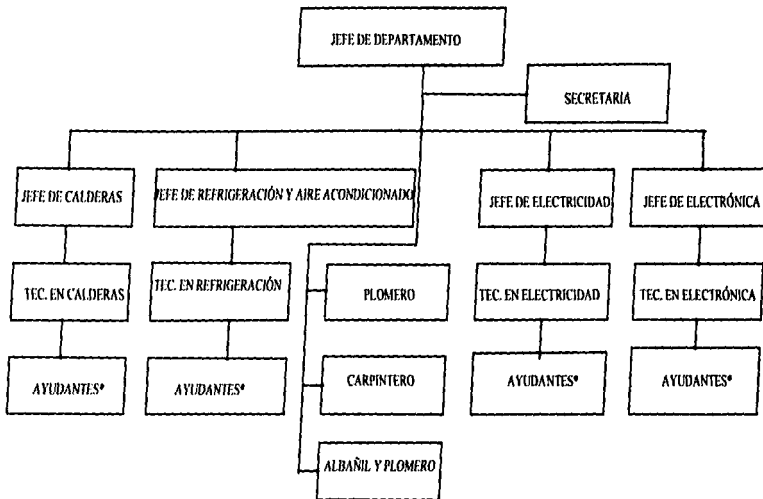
JEFE DE DEPARTAMENTO

SECRETARIA

JEFE DE CALDERAS

JEFE DE REFRIGERACIÓN Y AIRE ACONDICIONADO

JEFE DE ELECTRICIDAD

JEFE DE ELECTRÓNICA

TEC. EN CALDERAS

TEC. EN REFRIGERACIÓN

PLOMERO

TEC. EN ELECTRICIDAD

TEC. EN ELECTRÓNICA

AYUDANTES*

AYUDANTES*

CARPINTERO

AYUDANTES*

AYUDANTES*

ALBAÑIL Y PLOMERO